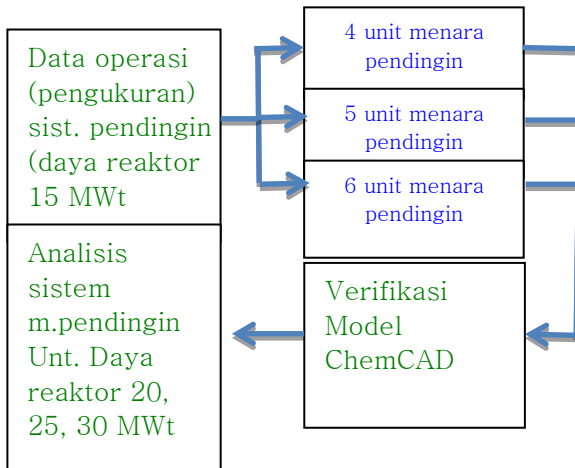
Data operasi (pengukuran) sist. pendingin (daya reaktor 15 MWt

4 unit menara pendingin

5 unit menara pendingin

6 unit menara pendingin

Analisis sistem m.pendingin Unt. Daya reaktor 20, 25, 30 MWt

Verifikasi Model ChemCAD